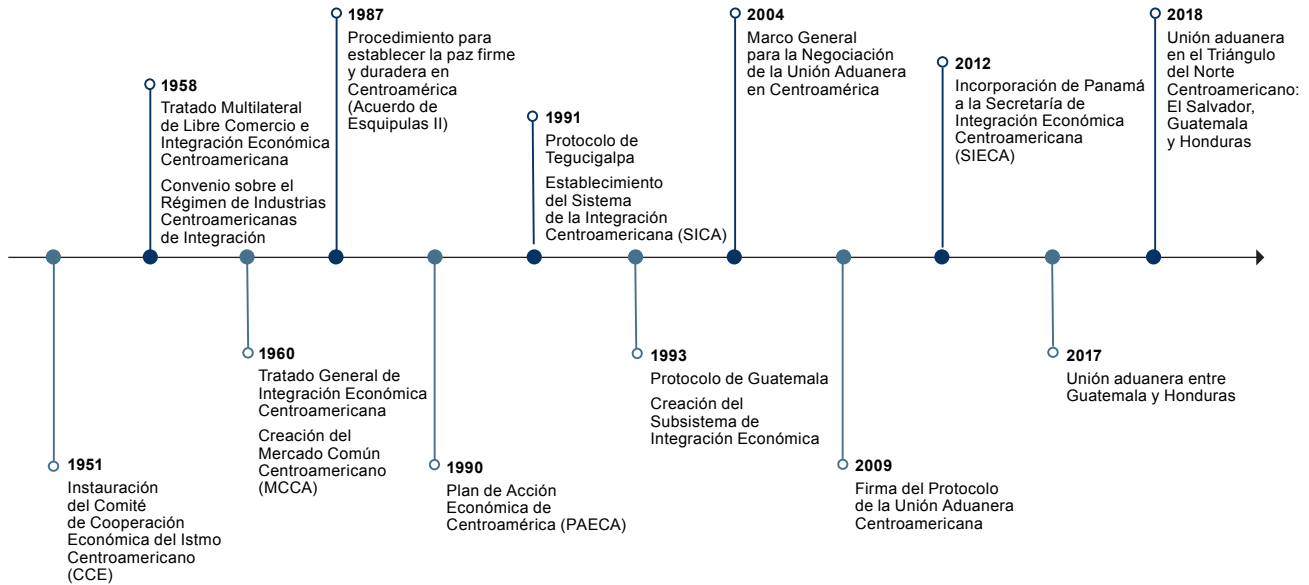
1951
Instauración del Comité de Cooperación Económica del Istmo Centroamericano (CCE)

1958
Tratado Multilateral de Libre Comercio e Integración Económica Centroamericana

Convenio sobre el Régimen de Industrias Centroamericanas de Integración

1960
Tratado General de Integración Económica Centroamericana

Creación del Mercado Común Centroamericano (MCCA)

1987
Procedimiento para establecer la paz firme y duradera en Centroamérica (Acuerdo de Esquipulas II)

1990
Plan de Acción Económica de Centroamérica (PAECA)

1991
Protocolo de Tegucigalpa

Establecimiento del Sistema de la Integración Centroamericana (SICA)

1993
Protocolo de Guatemala

Creación del Subsistema de Integración Económica

2004
Marco General para la Negociación de la Unión Aduanera en Centroamérica

2009
Firma del Protocolo de la Unión Aduanera Centroamericana

2012
Incorporación de Panamá a la Secretaría de Integración Económica Centroamericana (SIECA)

2017
Unión aduanera entre Guatemala y Honduras

2018
Unión aduanera en el Triángulo del Norte Centroamericano: El Salvador, Guatemala y Honduras